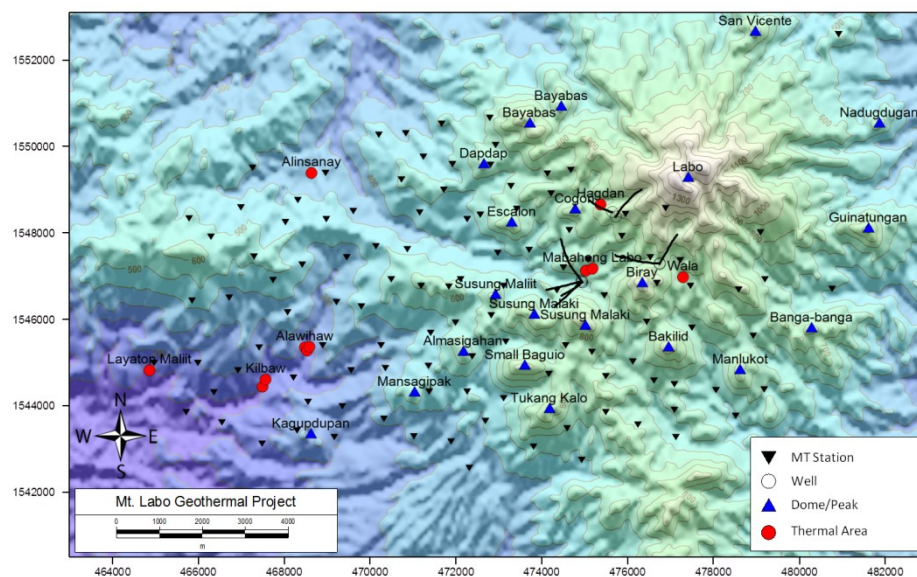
1552000
1550000
1548000
1546000
1544000
1542000

San Vicente
Bayabas
Bayabas
Nadugdugan
Dapdap
Alinsanay
Labo
Hagdan
Cogon
Escalon
Guinatungan
Mabahong Labo
Biray
Wala
Susung Maliit
Susung Malaki
Susung Malaki
Susung Malaki
Banga-banga
Alawihaw
Almasigahan
Bakilid
Small Baguio
Layaton Maliit
Kilbaw
Manlukot
Mansagipak
Tukang Kalo
Kagupdupan

N
W
E
S

MT Station
Well
Dome/Peak
Thermal Area

Mt. Labo Geothermal Project
0 1000 2000 3000 4000
m

464000 466000 468000 470000 472000 474000 476000 478000 480000 482000